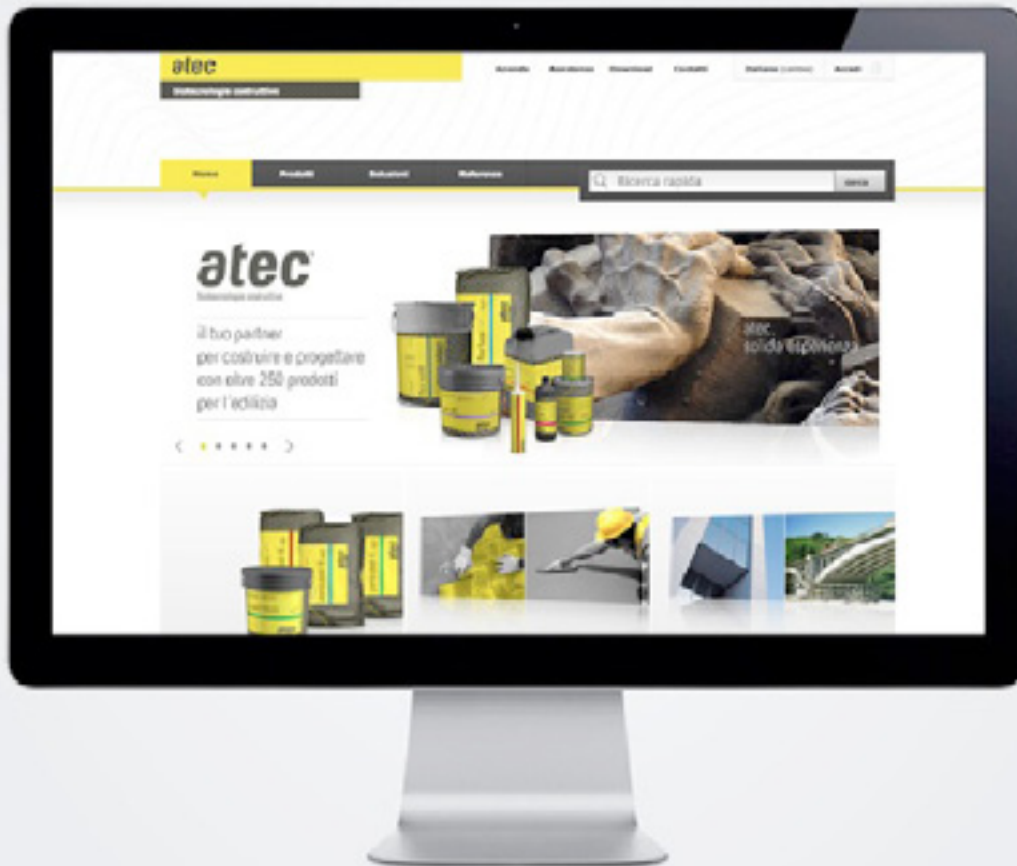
atec
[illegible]

Azienda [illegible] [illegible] Contatti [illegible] Accedi

Home Prodotti Soluzioni Referenze

Ricerca rapida cerca

atec
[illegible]

il tuo partner per costruire e progettare con oltre 250 prodotti per l'edilizia

atec solida esperienza